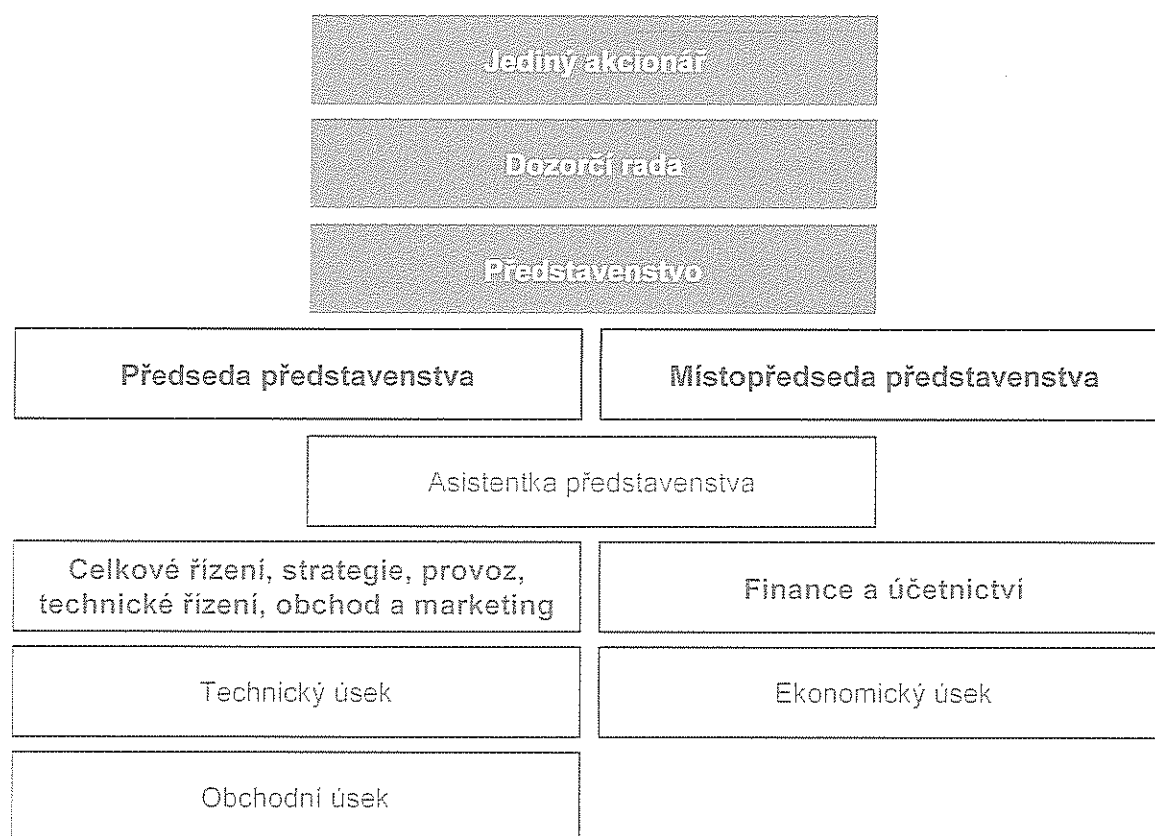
Jediný akcionář

Dozorčí rada

Představenstvo

Předseda představenstva

Místopředseda představenstva

Asistentka představenstva

Celkové řízení, strategie, provoz, technické řízení, obchod a marketing

Finance a účetnictví

Technický úsek

Ekonomický úsek

Obchodní úsek